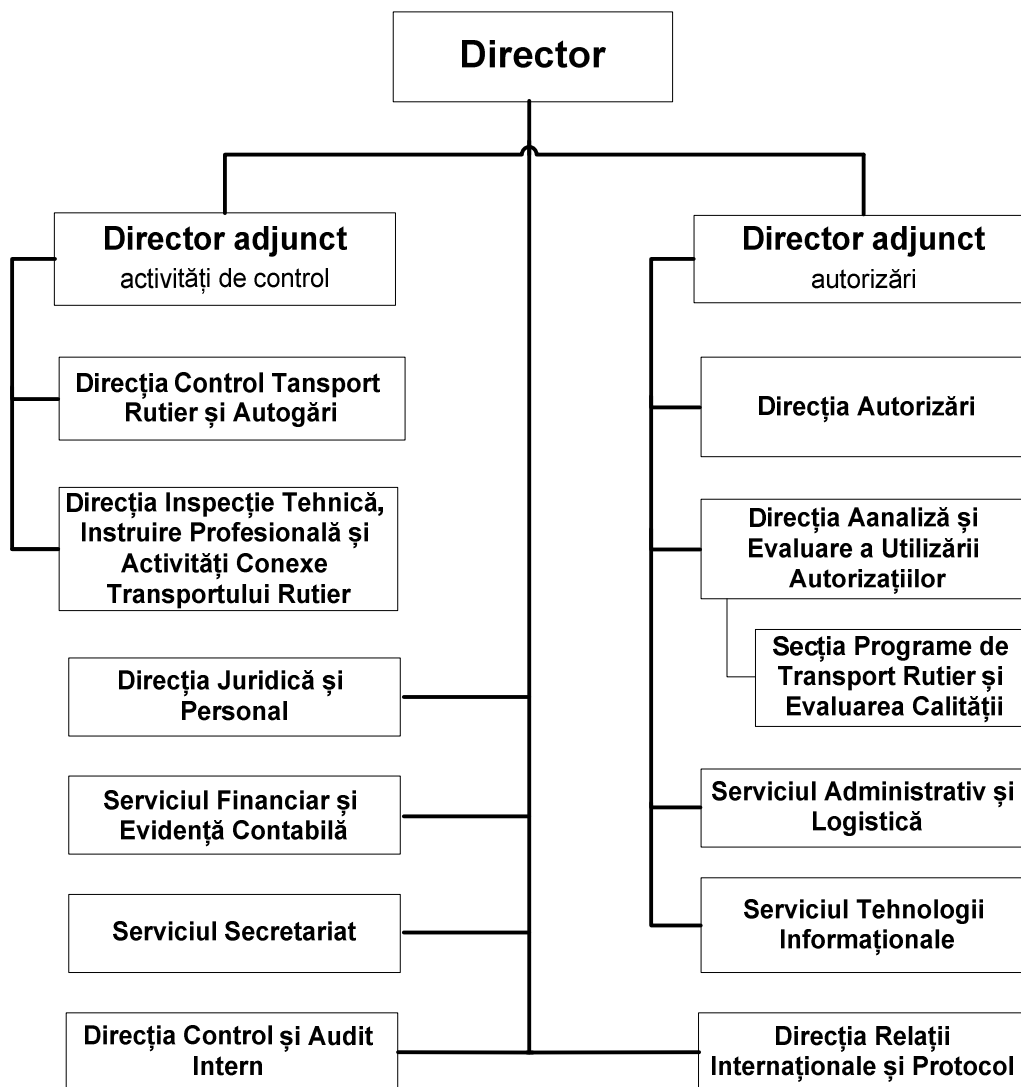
Director

Director adjunct
activități de control

Direcția Control Tansport Rutier și Autogări

Direcția Inspecție Tehnică, Instruire Profesională și Activități Conexe Transportului Rutier

Direcția Juridică și Personal

Serviciul Financiar și Evidență Contabilă

Serviciul Secretariat

Direcția Control și Audit Intern

Director adjunct
autorizări

Direcția Autorizări

Direcția Aanaliză și Evaluare a Utilizării Autorizațiilor

Secția Programe de Transport Rutier și Evaluarea Calității

Serviciul Administrativ și Logistică

Serviciul Tehnologii Informaționale

Direcția Relații Internaționale și Protocol